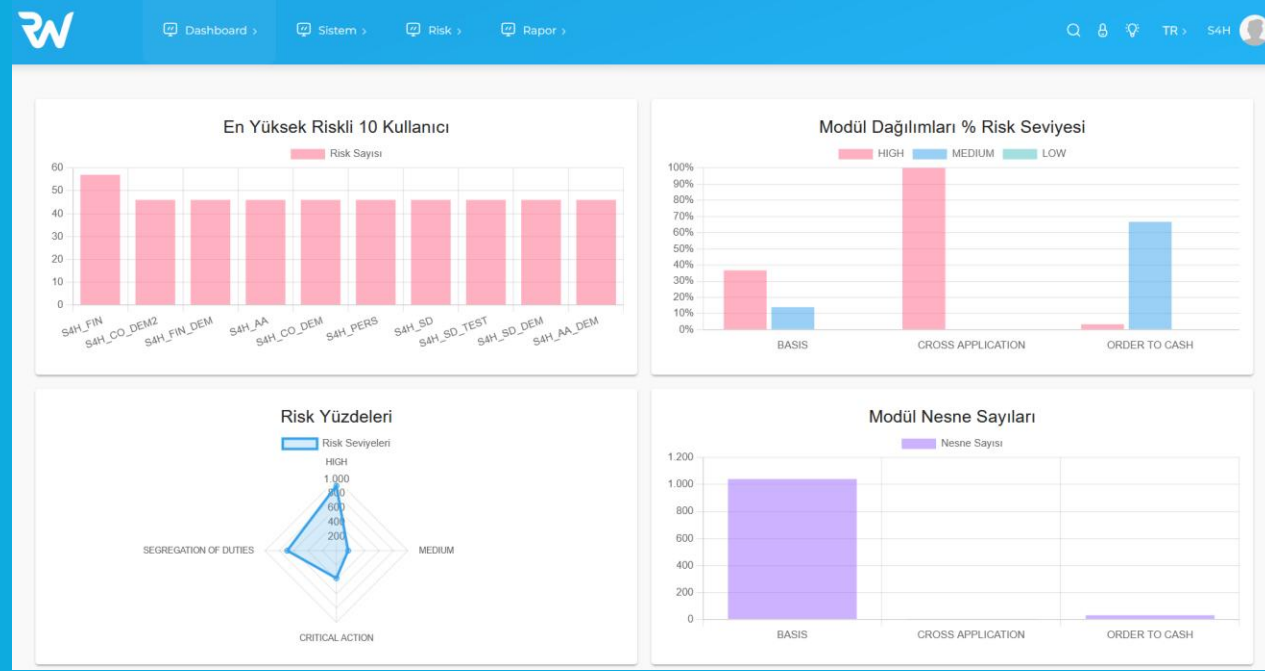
Dashboard › Sistem › Risk › Rapor ›

TR › S4H

En Yüksek Riskli 10 Kullanıcı

Risk Sayısı

60
50
40
30
20
10
0

S4H_FIN
S4H_CO_DEM2
S4H_FIN_DEM
S4H_AA
S4H_CO_DEM
S4H_PERS
S4H_SD
S4H_SD_TEST
S4H_SD_DEM
S4H_AA_DEM

Modül Dağılımları % Risk Seviyesi

HIGH MEDIUM LOW

100%
90%
80%
70%
60%
50%
40%
30%
20%
10%
0%

BASIS
CROSS APPLICATION
ORDER TO CASH

Risk Yüzdeleri

Risk Seviyeleri

HIGH
1.000
800
600
400
200

SEGREGATION OF DUTIES
MEDIUM
CRITICAL ACTION

Modül Nesne Sayıları

Nesne Sayısı

1.200
1.000
800
600
400
200
0

BASIS
CROSS APPLICATION
ORDER TO CASH